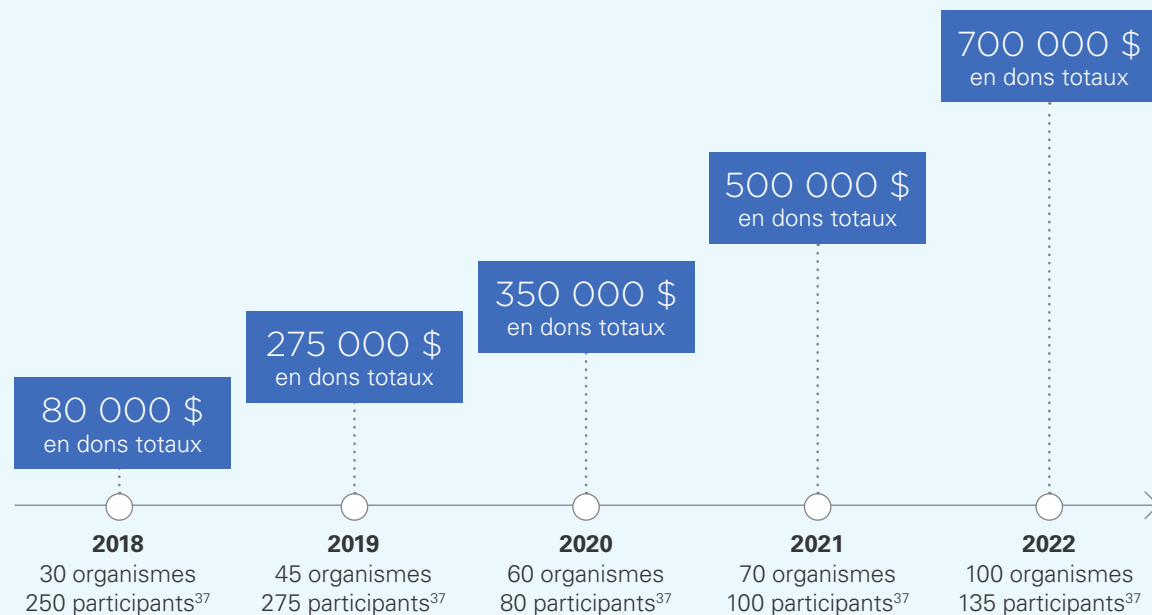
700 000 $
en dons totaux

500 000 $
en dons totaux

350 000 $
en dons totaux

275 000 $
en dons totaux

80 000 $
en dons totaux

**2018**
30 organismes
250 participants$^{37}$

**2019**
45 organismes
275 participants$^{37}$

**2020**
60 organismes
80 participants$^{37}$

**2021**
70 organismes
100 participants$^{37}$

**2022**
100 organismes
135 participants$^{37}$